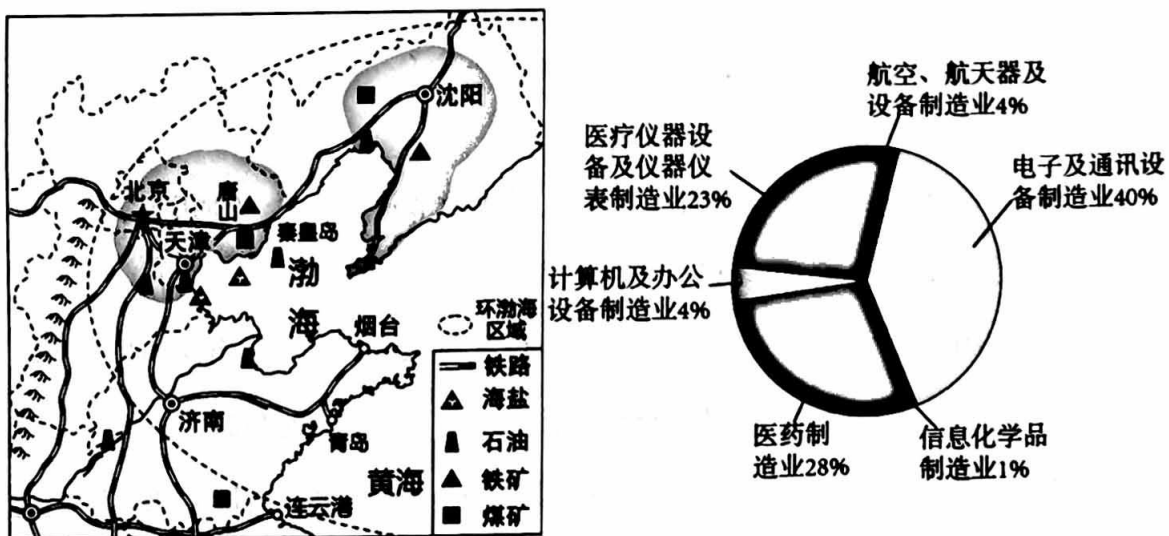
沈阳
北京
唐山
天津
秦皇岛
渤
海
烟台
环渤海区域
铁路
海盐
石油
铁矿
煤矿
济南
青岛
黄海
连云港

航空、航天器及设备制造业4%
医疗仪器设备及仪器仪表制造业23%
电子及通讯设备制造业40%
计算机及办公设备制造业4%
医药制造业28%
信息化学品制造业1%